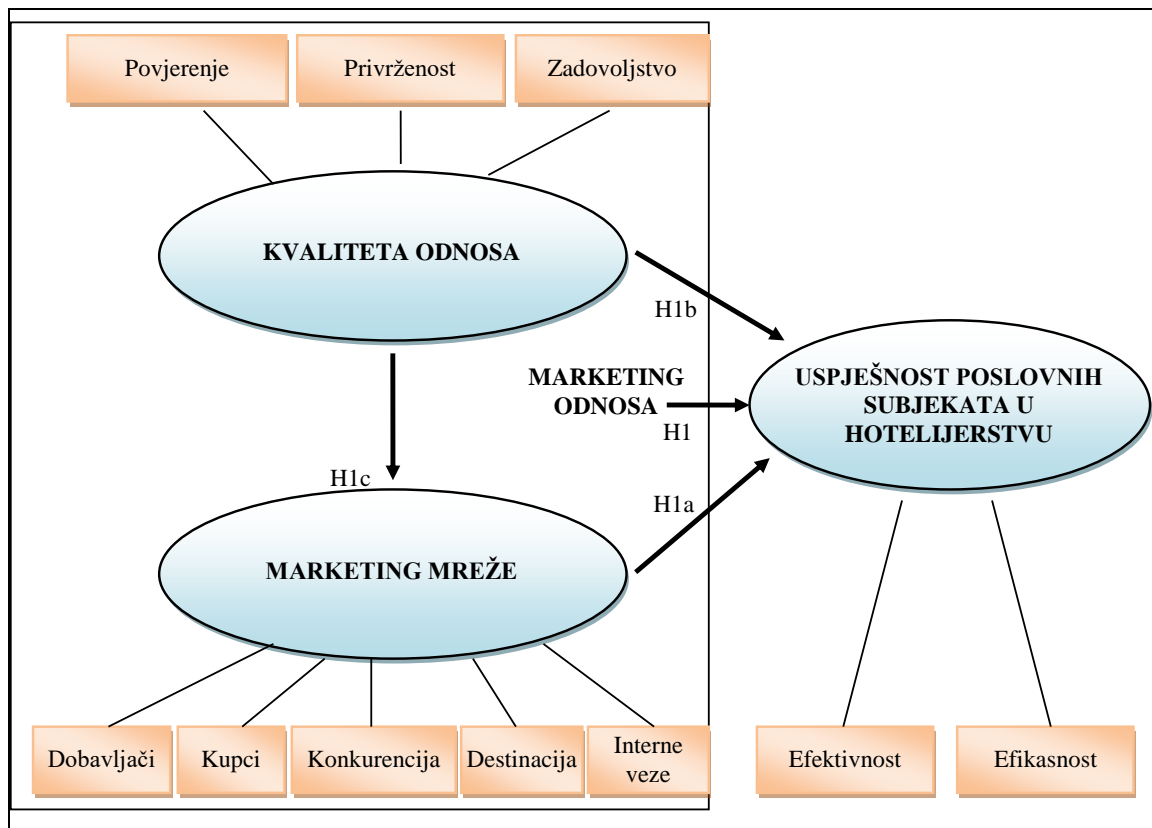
Povjerenje

Privrženost

Zadovoljstvo

KVALITETA ODNOSA

H1b

MARKETING ODNOSA

H1

USPJEŠNOST POSLOVNIH SUBJEKATA U HOTELIJERSTVU

H1c

H1a

MARKETING MREŽE

Dobavljači

Kupci

Konkurencija

Destinacija

Interne veze

Efektivnost

Efikasnost